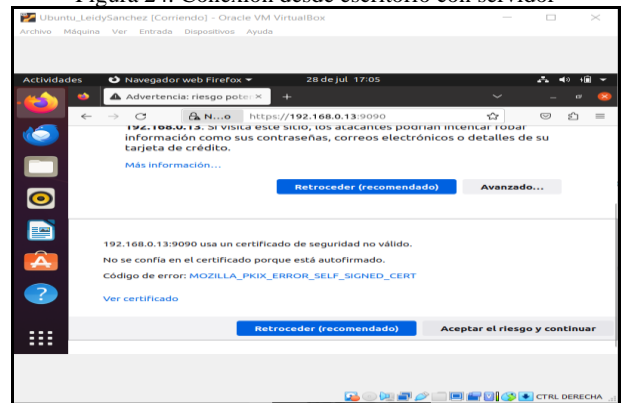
Figura 24. Conexión desde escritorio con servidor

Ubuntu_LeidySanchez [Corriendo] - Oracle VM VirtualBox

Archivo Máquina Ver Entrada Dispositivos Ayuda

Actividades Navegador web Firefox 28 de jul 17:05

Advertencia: riesgo pote ×

N...o https://192.168.0.13:9090

192.168.0.13. Si visita este sitio, los atacantes podrían intentar robar información como sus contraseñas, correos electrónicos o detalles de su tarjeta de crédito.

Más información...

Retroceder (recomendado) Avanzado...

192.168.0.13:9090 usa un certificado de seguridad no válido.

No se confía en el certificado porque está autofirmado.

Código de error: MOZILLA_PKIX_ERROR_SELF_SIGNED_CERT

Ver certificado

Retroceder (recomendado) Aceptar el riesgo y continuar

CTRL DERECHA